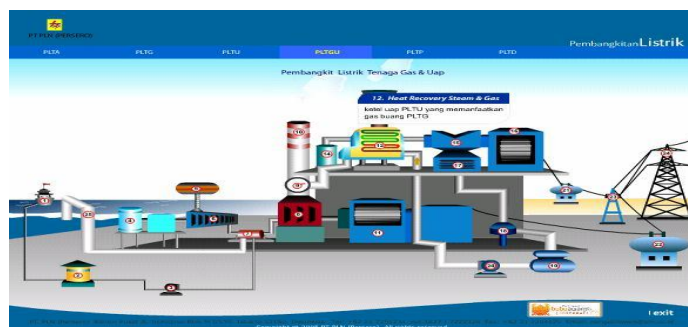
PT PLN (PERSERO)

Pembangkitan Listrik

PLTA PLTG PLTU PLTGU PLTP PLTD

Pembangkit Listrik Tenaga Gas & Uap

12. Heat Recovery Steam & Gas
ketel uap PLTU yang memanfaatkan gas buang PLTG

1 2 3 4 5 6 7 8 9 10 11 12 13 14 15 16 17 18 19 20 21 22 23 24 25

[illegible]

Copyright © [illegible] PT PLN (Persero). All rights reserved.

exit